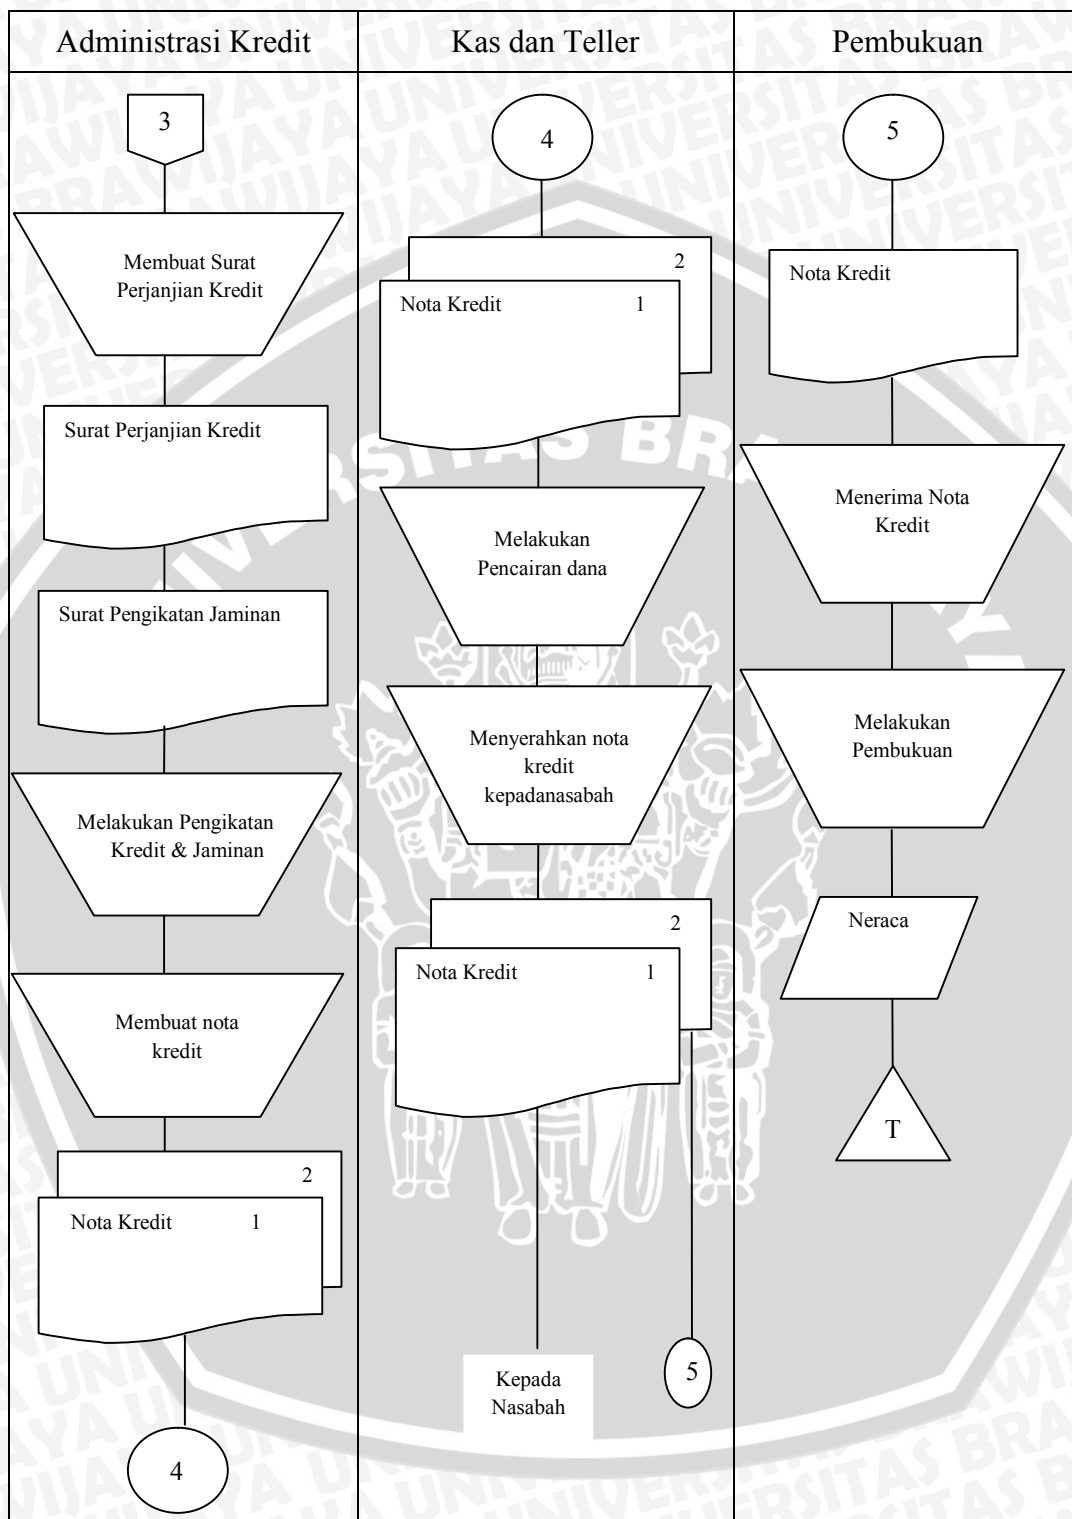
Administrasi Kredit

3

Membuat Surat Perjanjian Kredit

Surat Perjanjian Kredit

Surat Pengikatan Jaminan

Melakukan Pengikatan Kredit & Jaminan

Membuat nota kredit

2

Nota Kredit 1

4

Kas dan Teller

4

2

Nota Kredit 1

Melakukan Pencairan dana

Menyerahkan nota kredit kepadanasabah

2

Nota Kredit 1

Kepada Nasabah

5

Pembukuan

5

Nota Kredit

Menerima Nota Kredit

Melakukan Pembukuan

Neraca

T